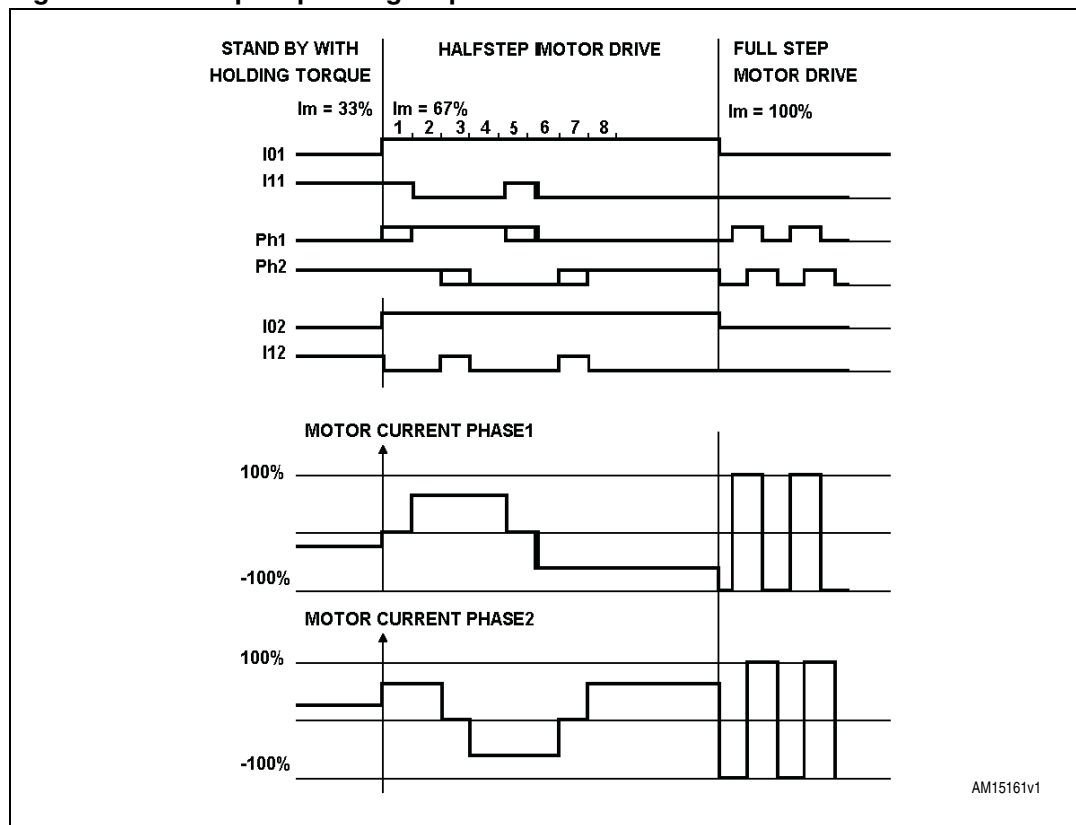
STAND BY WITH HOLDING TORQUE

HALFSTEP MOTOR DRIVE

FULL STEP MOTOR DRIVE

Im = 33%

Im = 67%

1 2 3 4 5 6 7 8

Im = 100%

I01

I11

Ph1

Ph2

I02

I12

MOTOR CURRENT PHASE1

100%

-100%

MOTOR CURRENT PHASE2

100%

-100%

AM15161v1